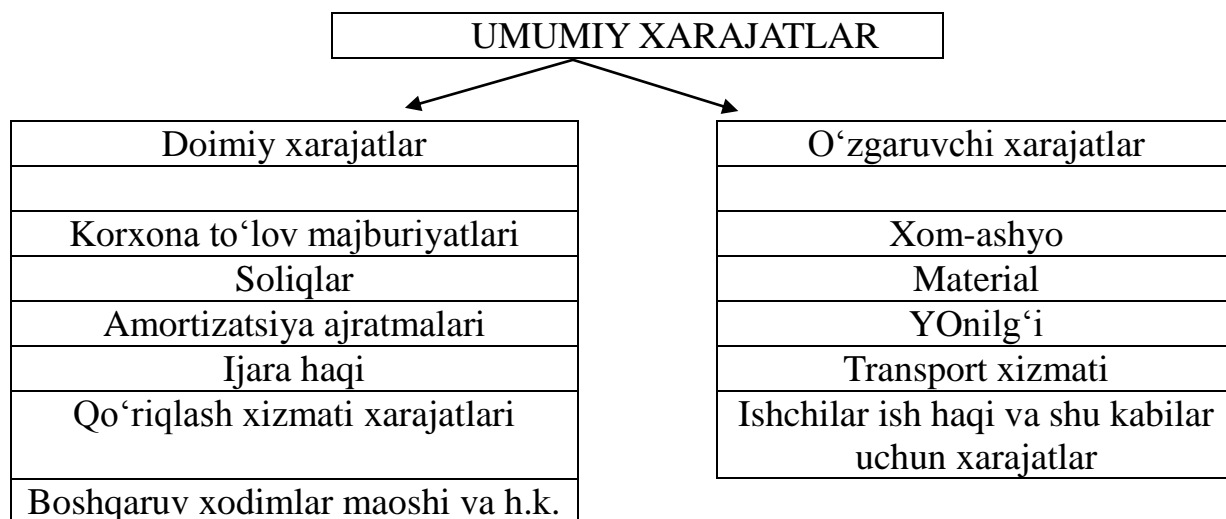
UMUMIY XARAJATLAR

Doimiy xarajatlar

Korxona to‘lov majburiyatlari
Soliqlar
Amortizatsiya ajratmalari
Ijara haqi
Qo‘riqlash xizmati xarajatlari
Boshqaruv xodimlar maoshi va h.k.

O‘zgaruvchi xarajatlar

Xom-ashyo
Material
YOnilg‘i
Transport xizmati
Ishchilar ish haqi va shu kabilar uchun xarajatlar